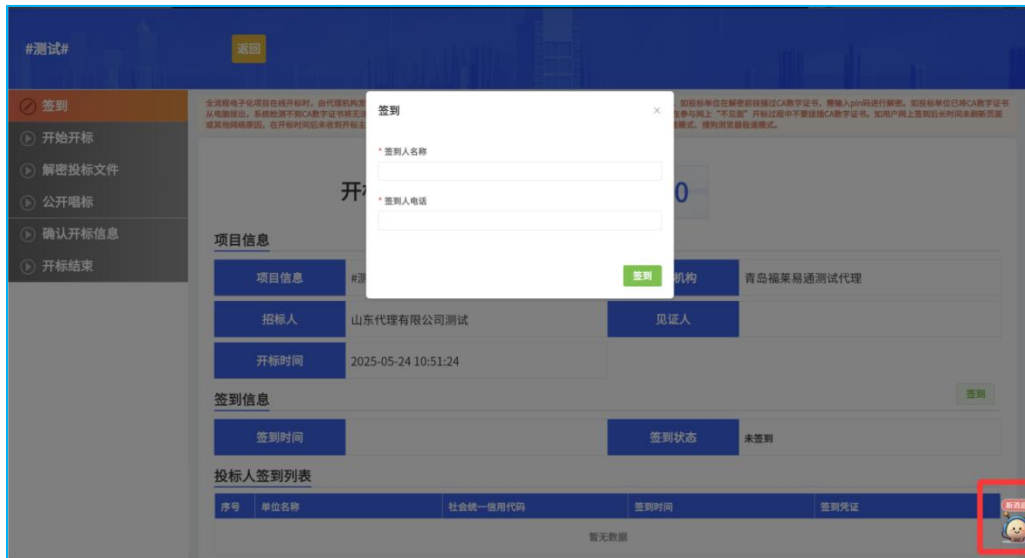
#测试#

返回

签到

开始开标

解密投标文件

公开唱标

确认开标信息

开标结束

全流程电子化项目在线开标时，由代理机构发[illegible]，如投标单位在解密前拔掉CA数字证书，需输入pin码进行解密。如投标单位已将CA数字证书从电脑拔出，系统检测不到CA数字证书将无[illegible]连参与网上"不见面"开标过程中不要拔掉CA数字证书。如用户网上签到后长时间未刷新页面或其他网络原因，在开标时间后未收到开标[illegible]速模式，推荐浏览器极速模式。

签到

×

* 签到人名称

* 签到人电话

签到

开标

0

项目信息

项目信息

#测

机构

青岛福莱易通测试代理

招标人

山东代理有限公司测试

见证人

开标时间

2025-05-24 10:51:24

签到信息

签到

签到时间

签到状态

未签到

投标人签到列表

| 序号 | 单位名称 | 社会统一信用代码 | 签到时间 | 签到凭证 |
|---|---|---|---|---|
| 暂无数据 | | | | |

新消息